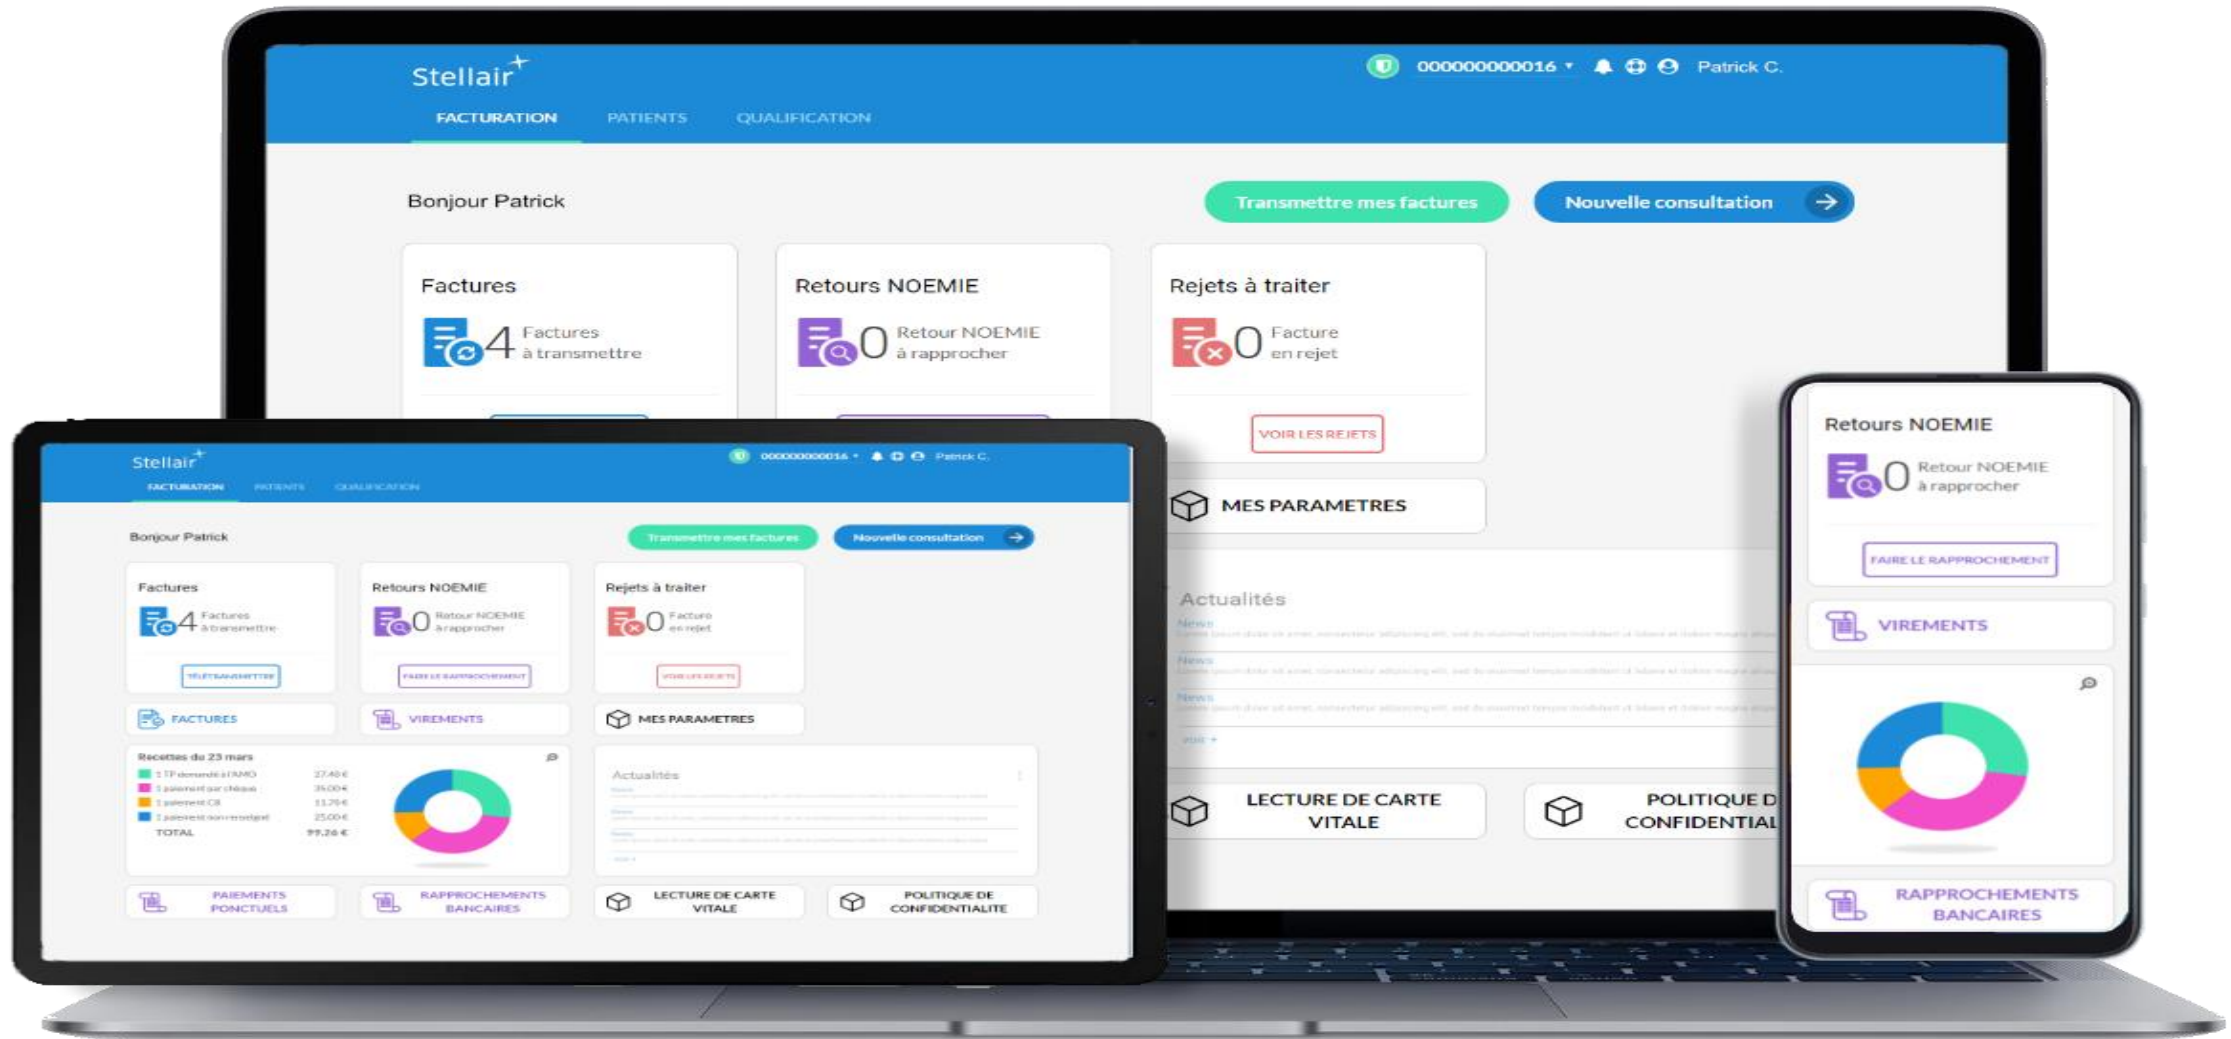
Stellair

000000000016 ▾ Patrick C.

FACTURATION PATIENTS QUALIFICATION

Bonjour Patrick

Transmettre mes factures

Nouvelle consultation

Factures
4 Factures à transmettre

Retours NOEMIE
0 Retour NOEMIE à rapprocher

Rejets à traiter
0 Facture en rejet

VOIR LES REJETS

MES PARAMETRES

Actualités

News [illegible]
News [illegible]
News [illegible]
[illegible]

LECTURE DE CARTE VITALE

POLITIQUE D CONFIDENTIAL

Stellair

000000000016 ▾ Patrick C.

FACTURATION PATIENTS QUALIFICATION

Bonjour Patrick

Transmettre mes factures

Nouvelle consultation

Factures
4 Factures à transmettre

TÉLÉTRANSMETTRE

Retours NOEMIE
0 Retour NOEMIE à rapprocher

FAIRE LE RAPPROCHEMENT

Rejets à traiter
0 Facture en rejet

VOIR LES REJETS

FACTURES

VIREMENTS

MES PARAMETRES

Recettes du 23 mars

| | |
|---|---|
| 1 TP demandé à l'AMO | 37,40 € |
| 1 paiement par chèque | 35,00 € |
| 1 paiement CB | 11,70 € |
| 1 paiement non renseigné | 25,00 € |
| TOTAL | 99,26 € |

Actualités

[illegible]

PAIEMENTS PONCTUELS

RAPPROCHEMENTS BANCAIRES

LECTURE DE CARTE VITALE

POLITIQUE DE CONFIDENTIALITE

Retours NOEMIE
0 Retour NOEMIE à rapprocher

FAIRE LE RAPPROCHEMENT

VIREMENTS

RAPPROCHEMENTS BANCAIRES